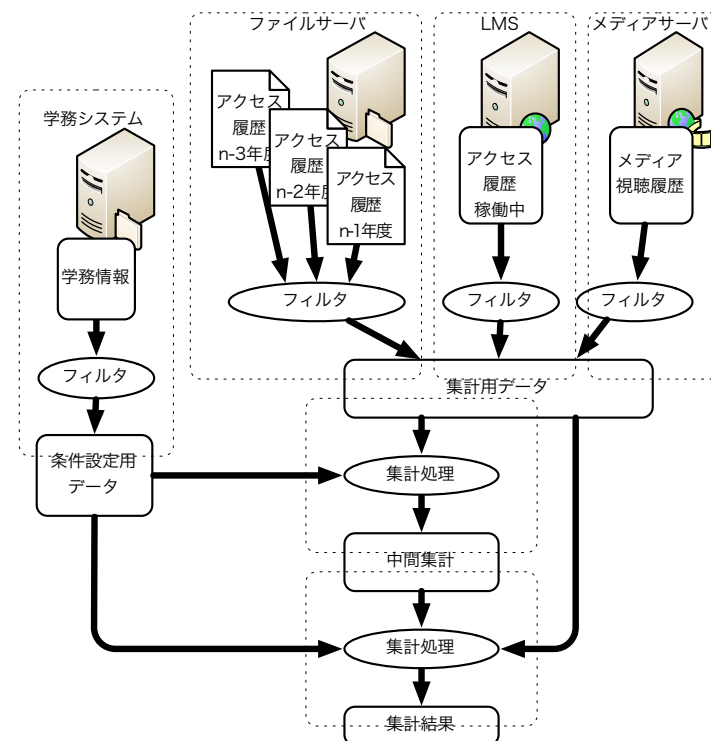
ファイルサーバ

LMS

メディアサーバ

学務システム

アクセス履歴 n-3年度

アクセス履歴 n-2年度

アクセス履歴 n-1年度

アクセス履歴 稼働中

メディア視聴履歴

学務情報

フィルタ

フィルタ

フィルタ

フィルタ

集計用データ

条件設定用データ

集計処理

中間集計

集計処理

集計結果